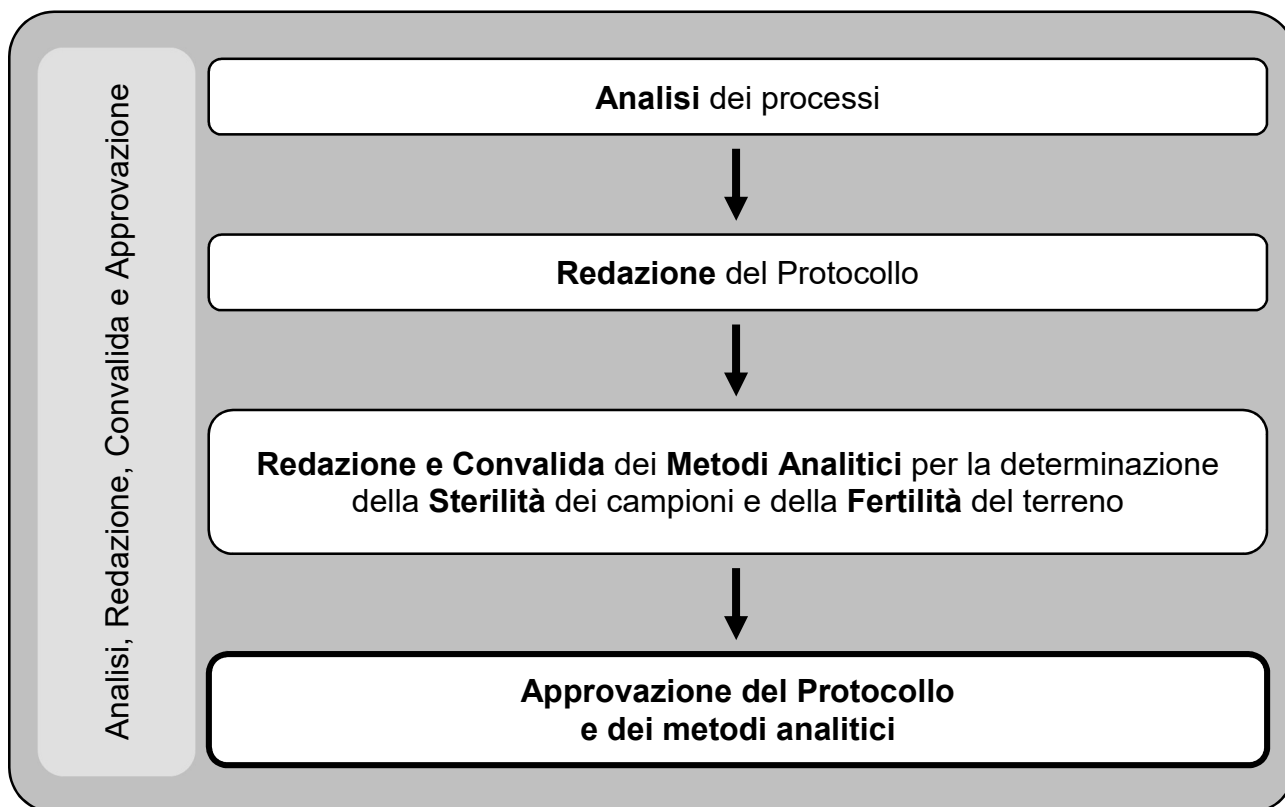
Analisi, Redazione, Convalida e Approvazione

Analisi dei processi

Redazione del Protocollo

Redazione e Convalida dei Metodi Analitici per la determinazione della Sterilità dei campioni e della Fertilità del terreno

Approvazione del Protocollo e dei metodi analitici